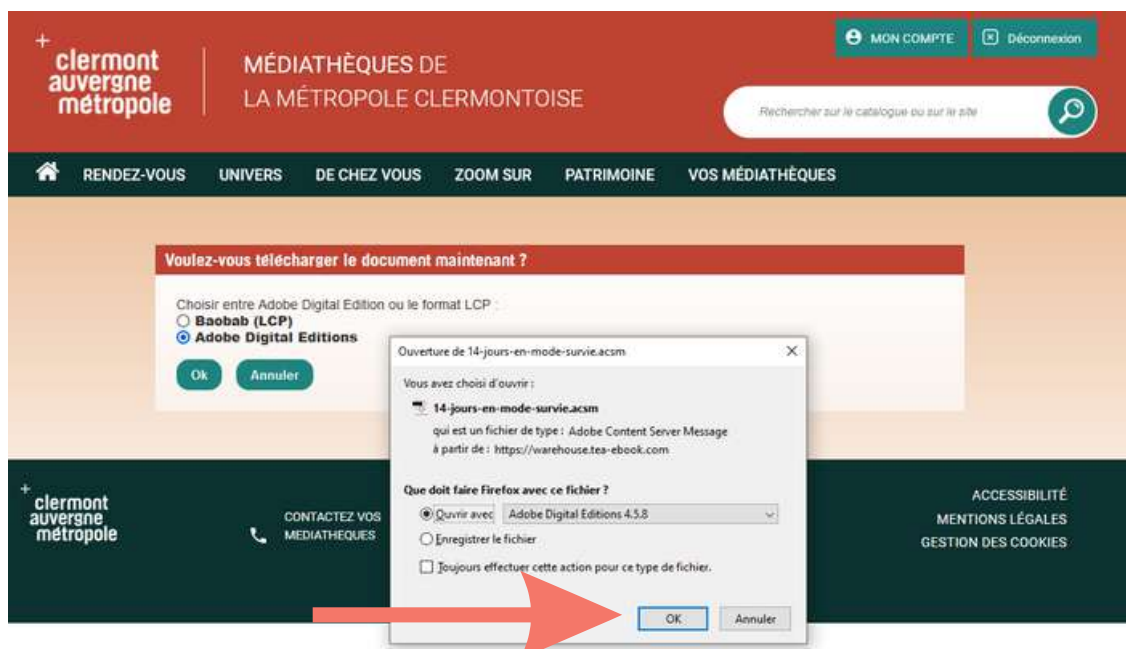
+ clermont auvergne métropole

MÉDIATHÈQUES DE LA MÉTROPOLE CLERMONTOISE

MON COMPTE

Déconnexion

Rechercher sur le catalogue ou sur le site

RENDEZ-VOUS UNIVERS DE CHEZ VOUS ZOOM SUR PATRIMOINE VOS MÉDIATHÈQUES

Voulez-vous télécharger le document maintenant ?

Choisir entre Adobe Digital Edition ou le format LCP :
○ Baobab (LCP)
⦿ Adobe Digital Editions

Ok Annuler

Ouverture de 14-jours-en-mode-survie.acsm ×

Vous avez choisi d'ouvrir :

14-jours-en-mode-survie.acsm

qui est un fichier de type : Adobe Content Server Message

à partir de : https://warehouse.tea-ebook.com

Que doit faire Firefox avec ce fichier ?

⦿ Ouvrir avec Adobe Digital Editions 4.5.8

○ Enregistrer le fichier

☐ Toujours effectuer cette action pour ce type de fichier.

OK Annuler

+ clermont auvergne métropole

CONTACTEZ VOS MÉDIATHÈQUES

ACCESSIBILITÉ
MENTIONS LÉGALES
GESTION DES COOKIES